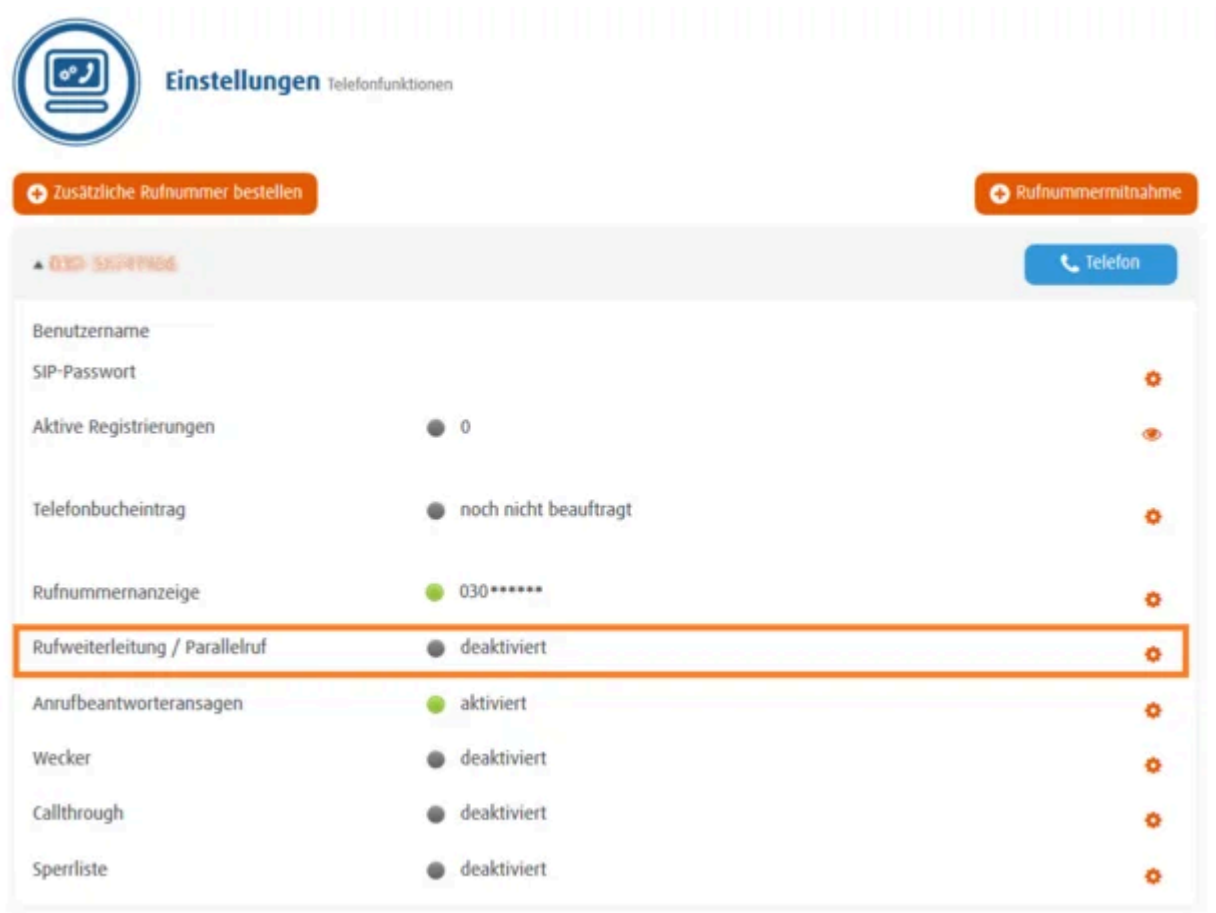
Einstellungen Telefonfunktionen

Zusätzliche Rufnummer bestellen

Rufnummermitnahme

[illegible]

Telefon

Benutzername

SIP-Passwort

Aktive Registrierungen 0

Telefonbucheintrag noch nicht beauftragt

Rufnummernanzeige 030******

Rufweiterleitung / Parallelruf deaktiviert

Anrufbeantworteransagen aktiviert

Wecker deaktiviert

Callthrough deaktiviert

Sperrliste deaktiviert